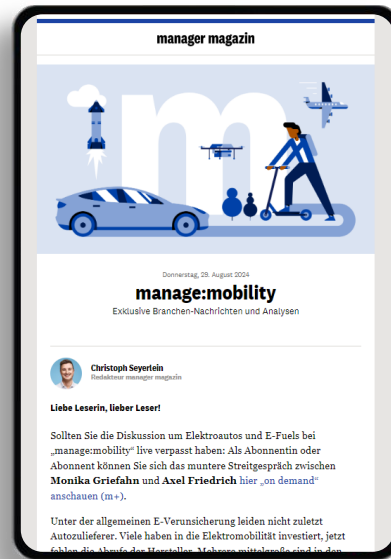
manager magazin

Donnerstag, 29. August 2024

manage:mobility

Exklusive Branchen-Nachrichten und Analysen

Christoph Seyerlein
Redakteur manager magazin

Liebe Leserin, lieber Leser!

Sollten Sie die Diskussion um Elektroautos und E-Fuels bei „manage:mobility" live verpasst haben: Als Abonnentin oder Abonnent können Sie sich das muntere Streitgespräch zwischen Monika Griefahn und Axel Friedrich hier „on demand" anschauen (m+).

Unter der allgemeinen E-Verunsicherung leiden nicht zuletzt Autozulieferer. Viele haben in die Elektromobilität investiert, jetzt fehlen die Abrufe der Hersteller. Mehrere mittelgroße sind in den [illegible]